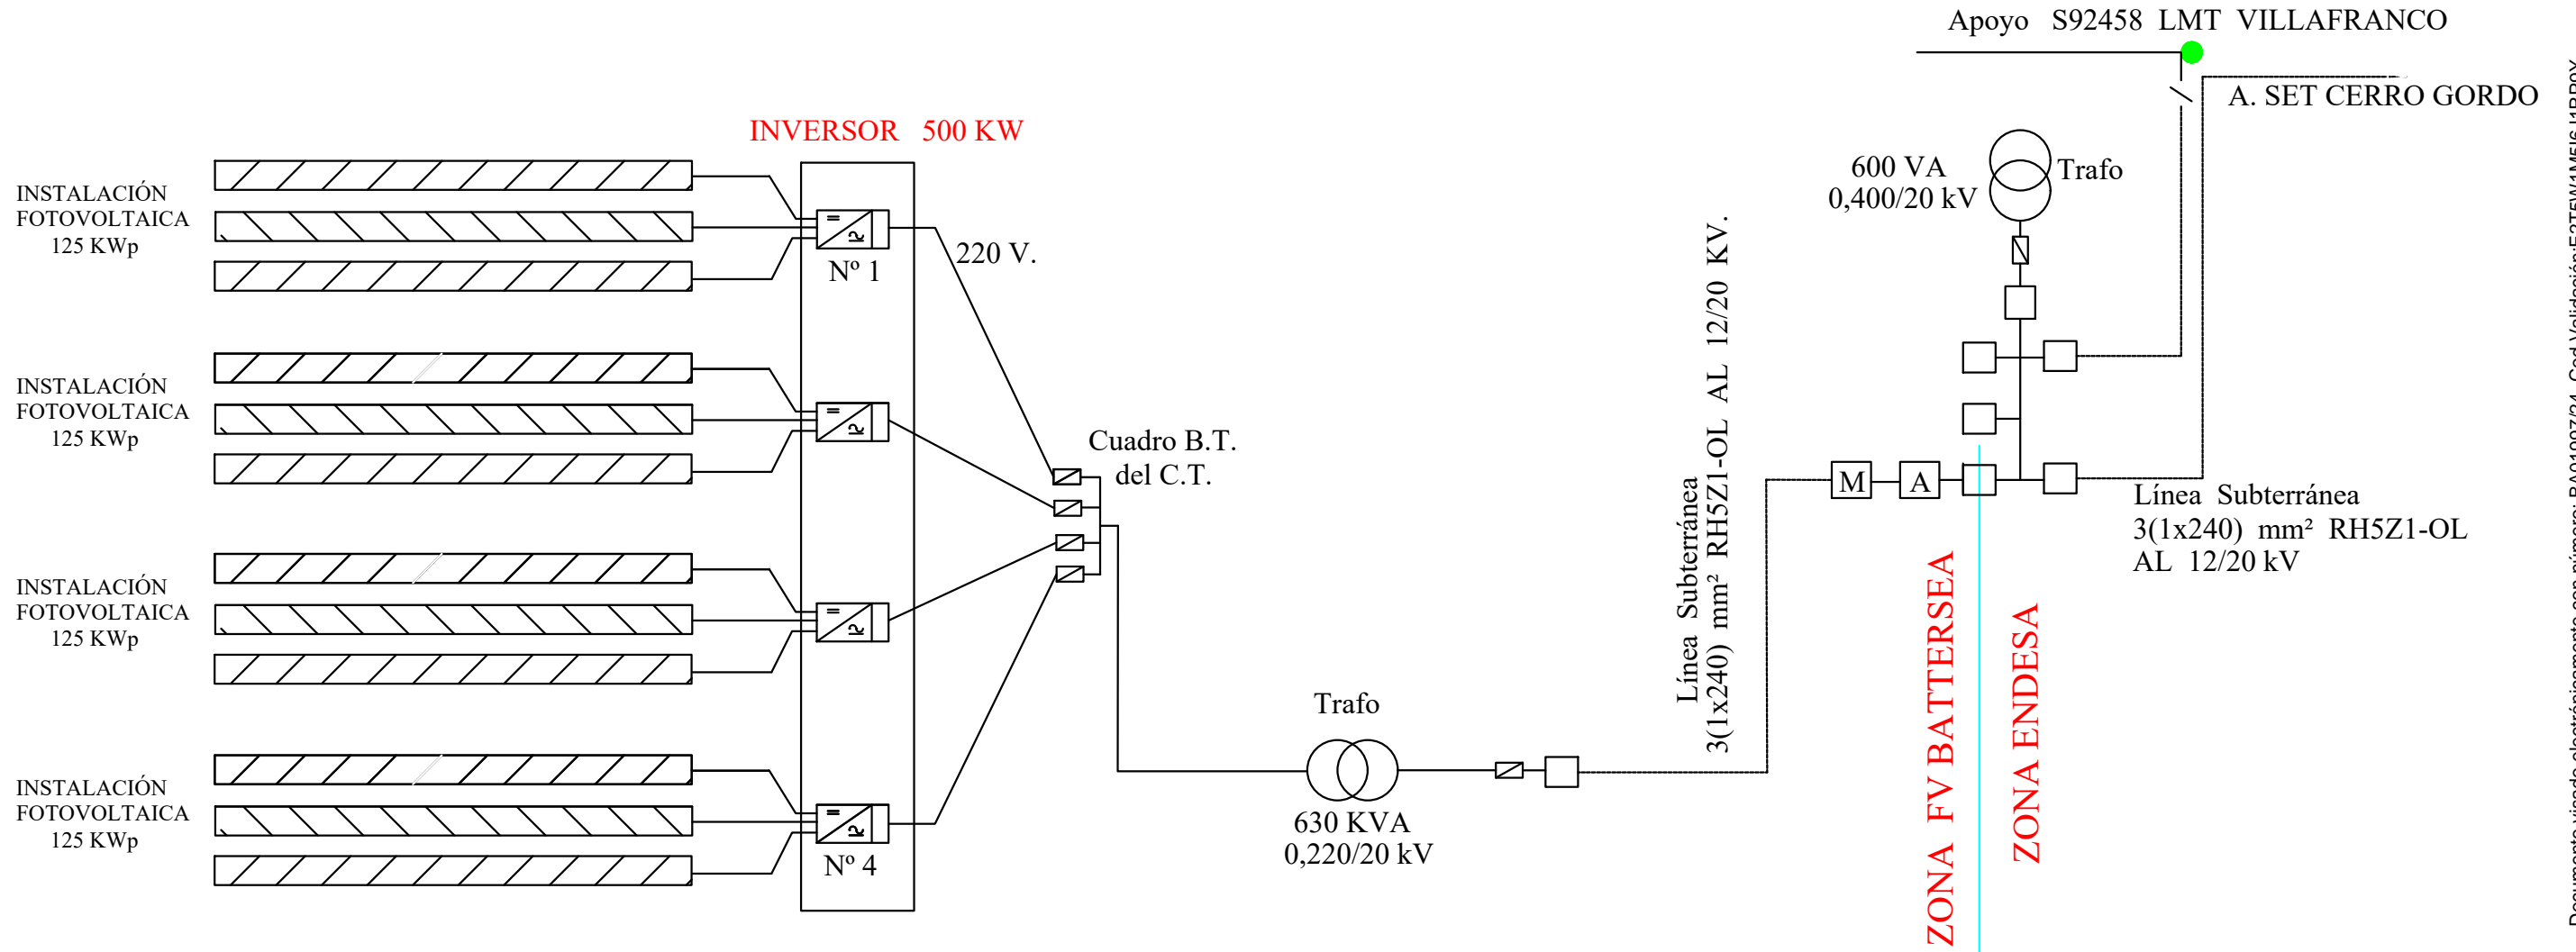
Apoyo S92458 LMT VILLAFRANCO

A. SET CERRO GORDO

INVERSOR 500 KW

INSTALACIÓN FOTOVOLTAICA 125 KWp

Nº 1

220 V.

600 VA
0,400/20 kV

Trafo

INSTALACIÓN FOTOVOLTAICA 125 KWp

Cuadro B.T.
del C.T.

Línea Subterránea
3(1x240) mm² RH5Z1-OL AL 12/20 KV.

M

A

Línea Subterránea
3(1x240) mm² RH5Z1-OL
AL 12/20 kV

INSTALACIÓN FOTOVOLTAICA 125 KWp

ZONA FV BATTERSEA

ZONA ENDESA

Trafo

INSTALACIÓN FOTOVOLTAICA 125 KWp

Nº 4

630 KVA
0,220/20 kV

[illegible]